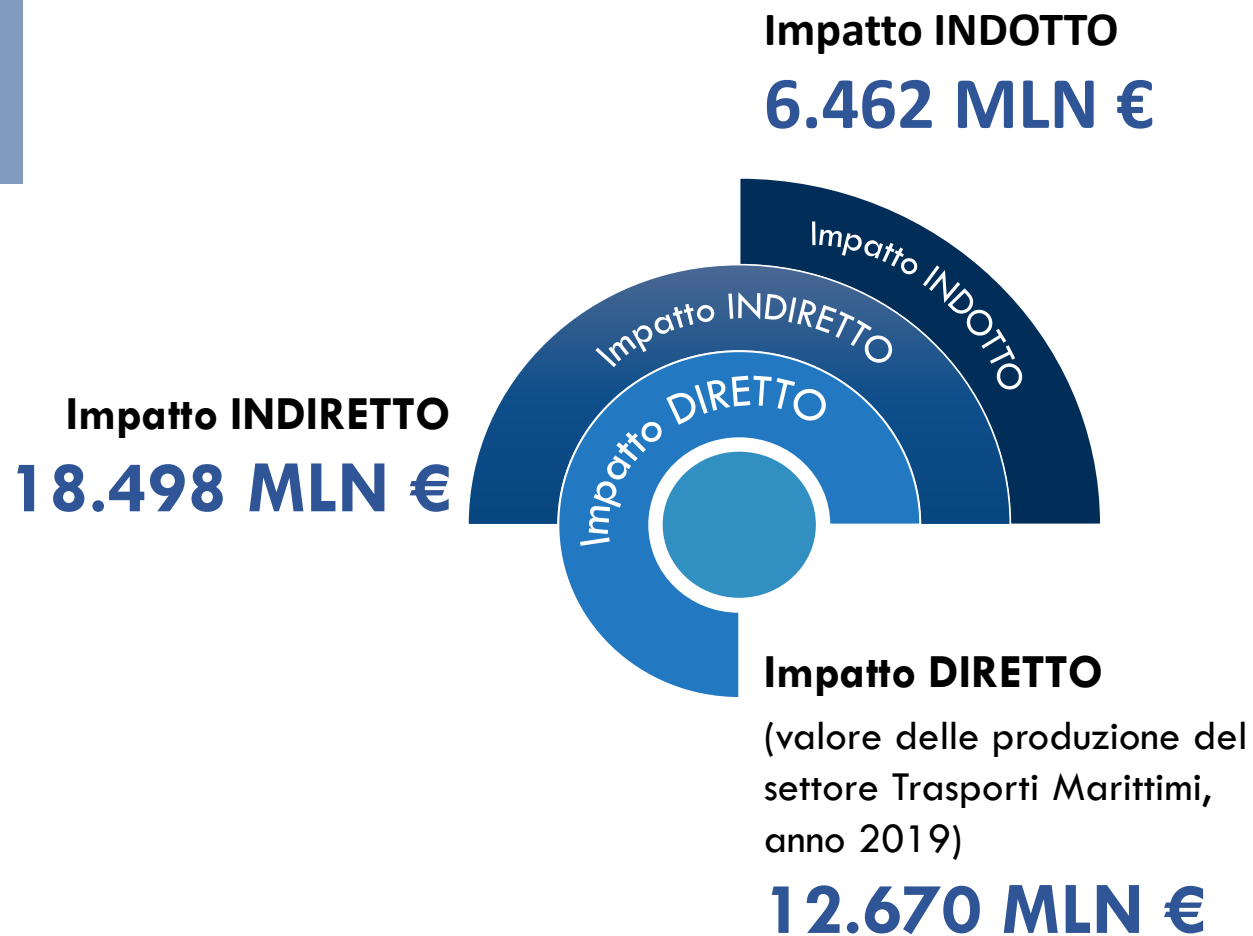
Impatto INDOTTO
6.462 MLN €

Impatto INDOTTO

Impatto INDIRETTO

Impatto DIRETTO

Impatto INDIRETTO
18.498 MLN €

Impatto DIRETTO
(valore delle produzione del settore Trasporti Marittimi, anno 2019)
12.670 MLN €